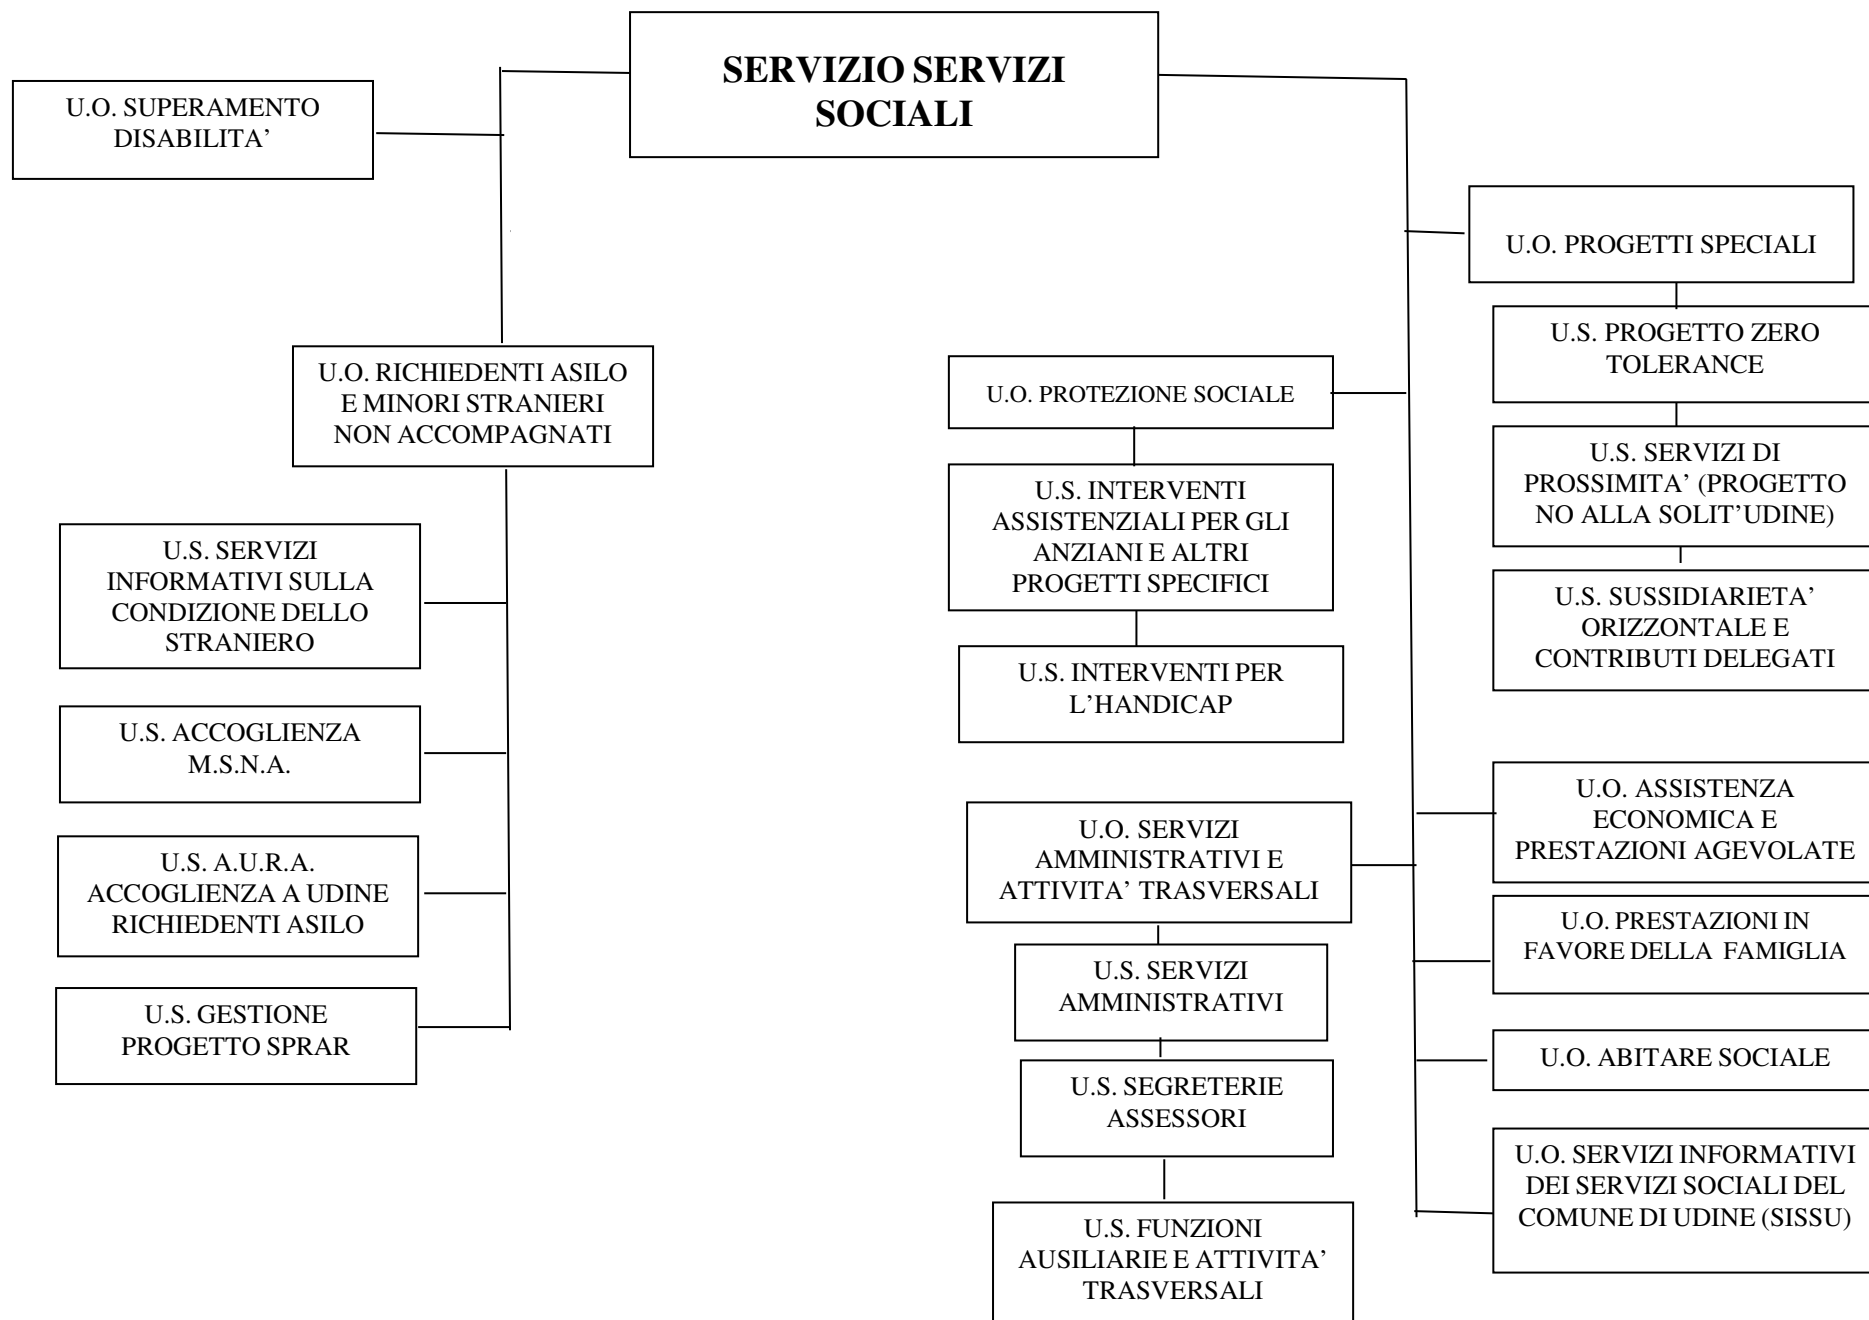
SERVIZIO SERVIZI SOCIALI

U.O. SUPERAMENTO DISABILITA'

U.O. RICHIEDENTI ASILO E MINORI STRANIERI NON ACCOMPAGNATI

U.S. SERVIZI INFORMATIVI SULLA CONDIZIONE DELLO STRANIERO

U.S. ACCOGLIENZA M.S.N.A.

U.S. A.U.R.A. ACCOGLIENZA A UDINE RICHIEDENTI ASILO

U.S. GESTIONE PROGETTO SPRAR

U.O. PROTEZIONE SOCIALE

U.S. INTERVENTI ASSISTENZIALI PER GLI ANZIANI E ALTRI PROGETTI SPECIFICI

U.S. INTERVENTI PER L'HANDICAP

U.O. SERVIZI AMMINISTRATIVI E ATTIVITA' TRASVERSALI

U.S. SERVIZI AMMINISTRATIVI

U.S. SEGRETERIE ASSESSORI

U.S. FUNZIONI AUSILIARIE E ATTIVITA' TRASVERSALI

U.O. PROGETTI SPECIALI

U.S. PROGETTO ZERO TOLERANCE

U.S. SERVIZI DI PROSSIMITA' (PROGETTO NO ALLA SOLIT'UDINE)

U.S. SUSSIDIARIETA' ORIZZONTALE E CONTRIBUTI DELEGATI

U.O. ASSISTENZA ECONOMICA E PRESTAZIONI AGEVOLATE

U.O. PRESTAZIONI IN FAVORE DELLA FAMIGLIA

U.O. ABITARE SOCIALE

U.O. SERVIZI INFORMATIVI DEI SERVIZI SOCIALI DEL COMUNE DI UDINE (SISSU)